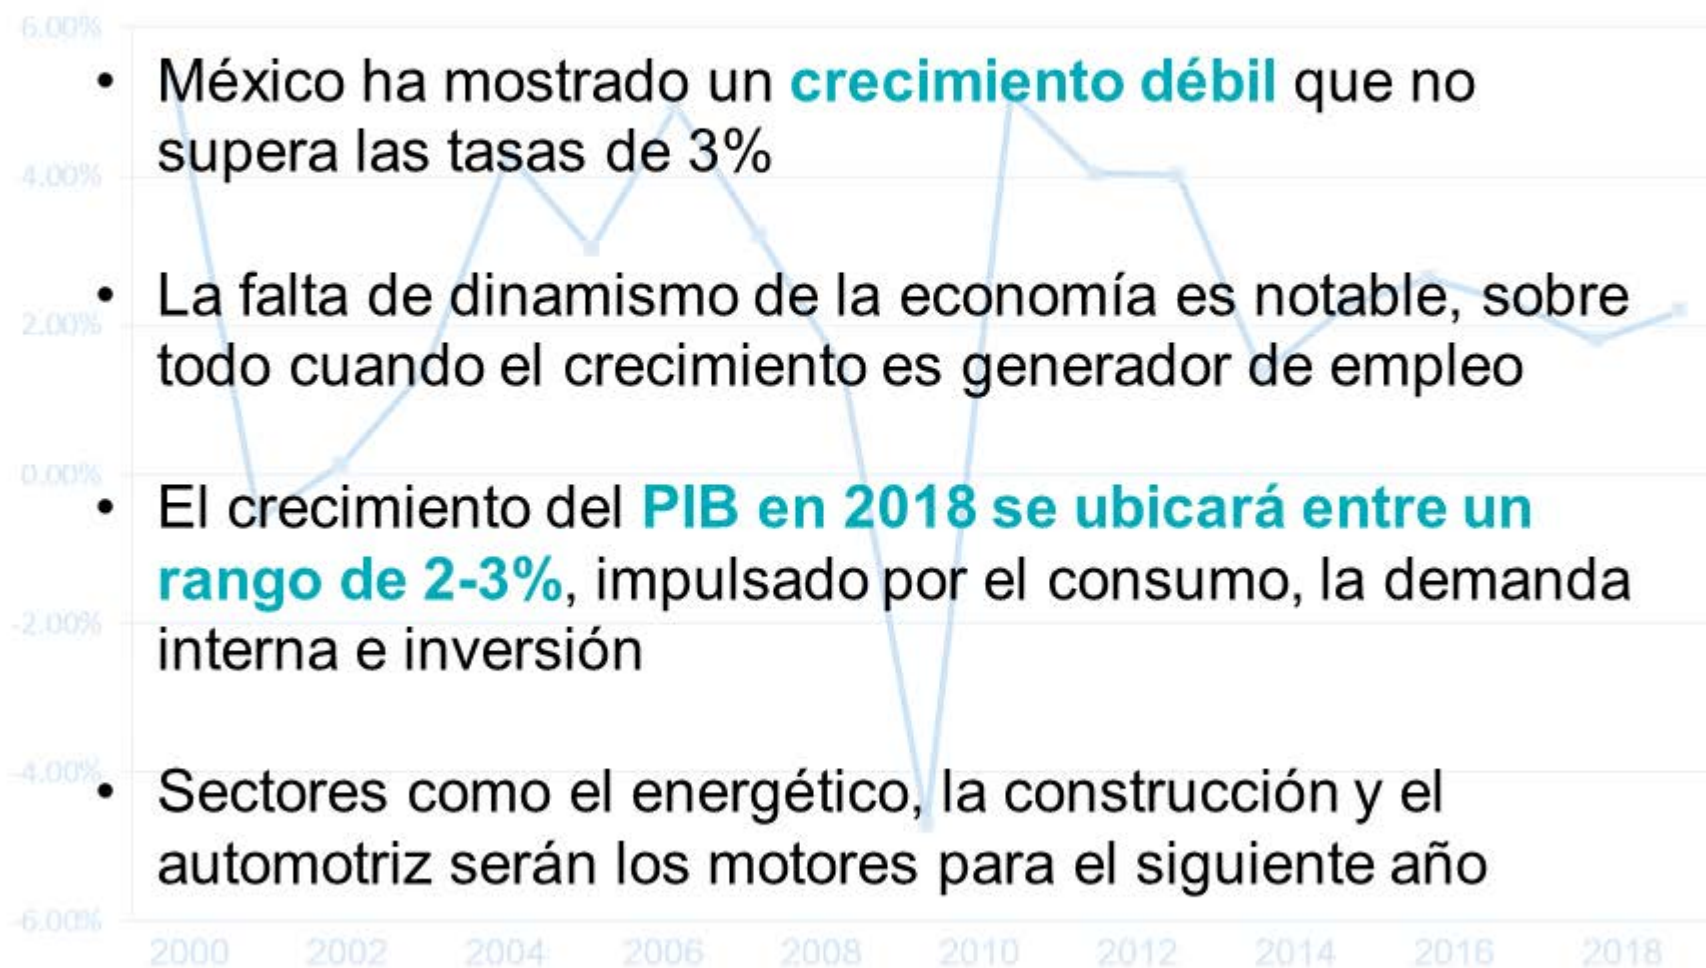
6.00%
4.00%
2.00%
0.00%
-2.00%
-4.00%
-6.00%

• México ha mostrado un **crecimiento débil** que no supera las tasas de 3%

• La falta de dinamismo de la economía es notable, sobre todo cuando el crecimiento es generador de empleo

• El crecimiento del **PIB en 2018 se ubicará entre un rango de 2-3%**, impulsado por el consumo, la demanda interna e inversión

• Sectores como el energético, la construcción y el automotriz serán los motores para el siguiente año

2000 2002 2004 2006 2008 2010 2012 2014 2016 2018